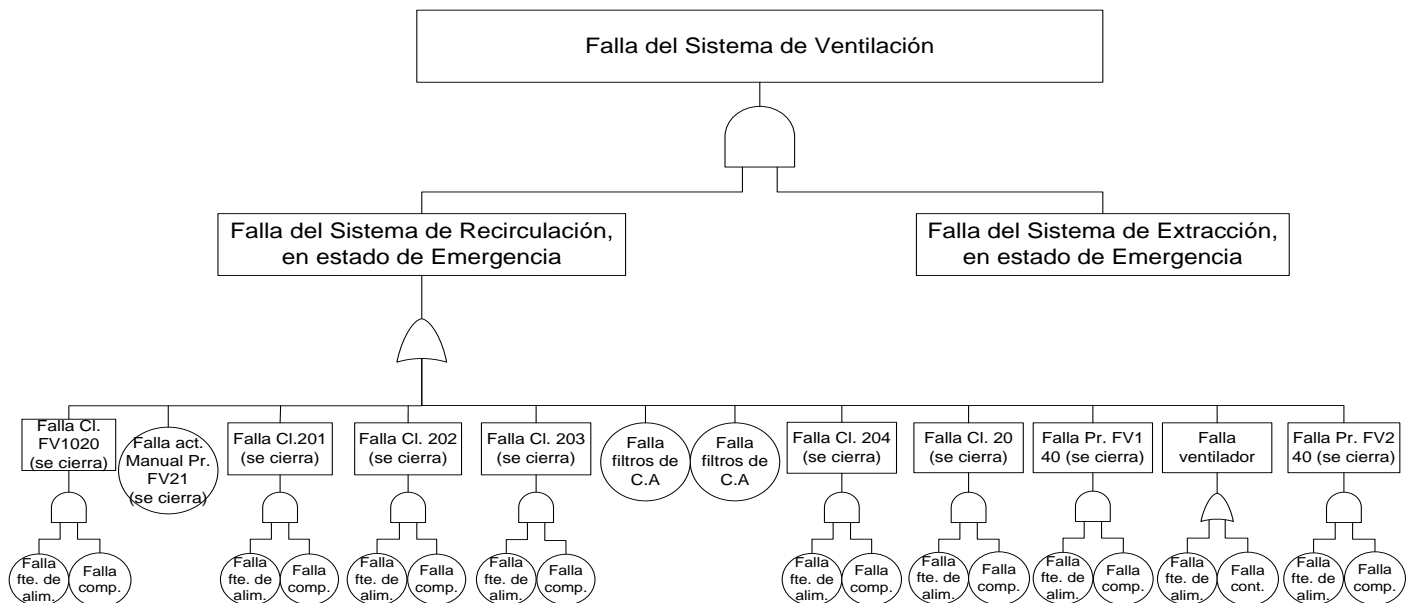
Falla del Sistema de Ventilación

Falla del Sistema de Recirculación, en estado de Emergencia

Falla del Sistema de Extracción, en estado de Emergencia

Falla Cl. FV1020 (se cierra)

Falla act. Manual Pr. FV21 (se cierra)

Falla Cl.201 (se cierra)

Falla Cl. 202 (se cierra)

Falla Cl. 203 (se cierra)

Falla filtros de C.A

Falla filtros de C.A

Falla Cl. 204 (se cierra)

Falla Cl. 20 (se cierra)

Falla Pr. FV1 40 (se cierra)

Falla ventilador

Falla Pr. FV2 40 (se cierra)

Falla fte. de alim.

Falla comp.

Falla fte. de alim.

Falla comp.

Falla fte. de alim.

Falla comp.

Falla fte. de alim.

Falla comp.

Falla fte. de alim.

Falla comp.

Falla fte. de alim.

Falla comp.

Falla fte. de alim.

Falla comp.

Falla fte. de alim.

Falla cont.

Falla fte. de alim.

Falla comp.